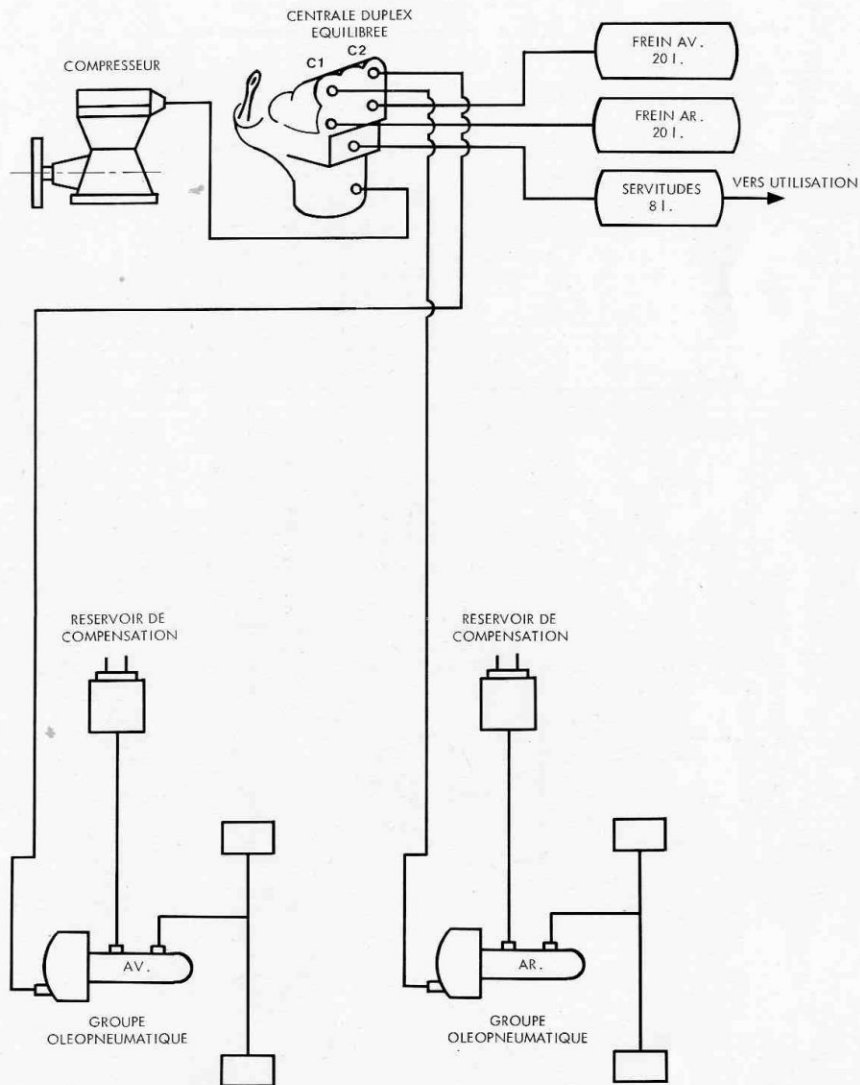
CENTRALE DUPLEX EQUILIBREE

COMPRESSEUR

C1

C2

FREIN AV. 20 l.

FREIN AR. 20 l.

SERVITUDES 8 l.

VERS UTILISATION

RESERVOIR DE COMPENSATION

RESERVOIR DE COMPENSATION

AV.

AR.

GROUPE OLEOPNEUMATIQUE

GROUPE OLEOPNEUMATIQUE